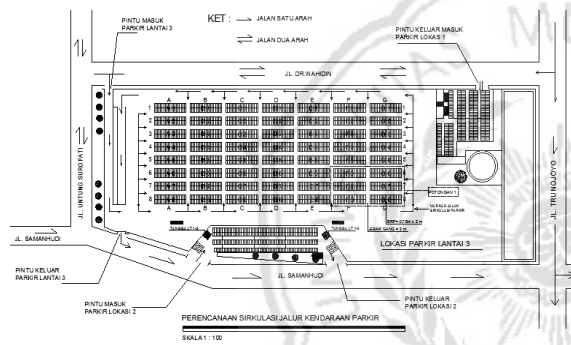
PINTU MASUK PARKIR LANTAI 3

KET : → JALAN SATU ARAH
⇄ JALAN DUA ARAH

PINTU KELUAR MASUK PARKIR LOKASI 1

JL. DR.WAHIDIN

A B C D E F G
1
2
3
4
5
6
7
8
A B C D E F G

JL. UNTUNG SURO PATI

JL. TRUNOJOYO

POTONGAN 1

JL. SAMANHUDI

TANGGA LT.3-4

TANGGA LT.3-4

LOKASI PARKIR LANTAI 3

PINTU KELUAR PARKIR LANTAI 3

PINTU MASUK PARKIR LOKASI 2

JL. SAMANHUDI

PINTU KELUAR PARKIR LOKASI 2

PERENCANAAN SIRKULASI JALUR KENDARAAN PARKIR

SKALA 1 : 100